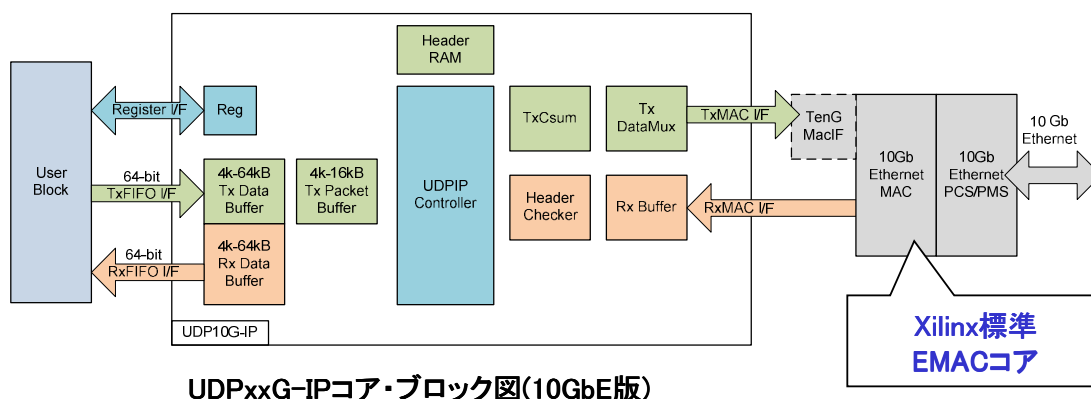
User Block

Register I/F

64-bit
TxFIFO I/F

64-bit
RxFIFO I/F

Reg

4k-64kB
Tx Data Buffer

4k-16kB
Tx Packet Buffer

4k-64kB
Rx Data Buffer

Header RAM

UDPIP Controller

TxCsum

Tx DataMux

Header Checker

Rx Buffer

TxMAC I/F

RxMAC I/F

TenG MacIF

10Gb Ethernet MAC

10Gb Ethernet PCS/PMS

10 Gb Ethernet

UDP10G-IP

Xilinx標準
EMACコア

UDPxxG-IPコア・ブロック図(10GbE版)